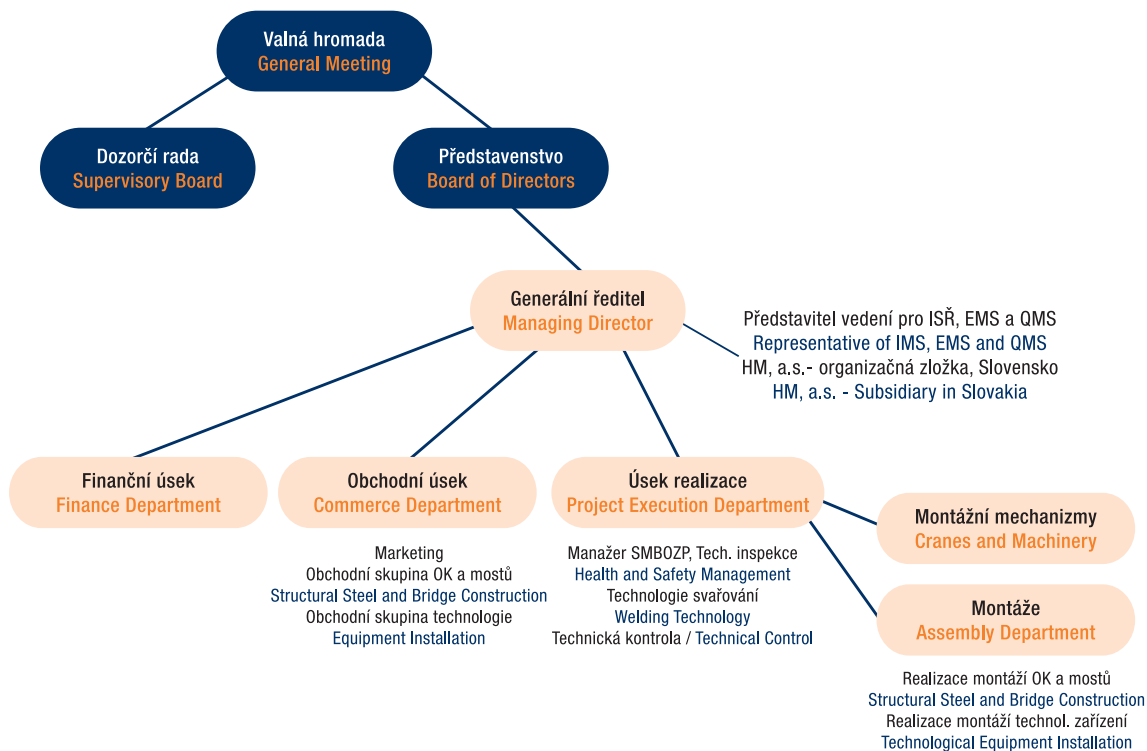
Valná hromada
General Meeting

Dozorčí rada
Supervisory Board

Představenstvo
Board of Directors

Generální ředitel
Managing Director

Představitel vedení pro ISŘ, EMS a QMS
Representative of IMS, EMS and QMS
HM, a.s.- organizačná zložka, Slovensko
HM, a.s. - Subsidiary in Slovakia

Finanční úsek
Finance Department

Obchodní úsek
Commerce Department

Marketing
Obchodní skupina OK a mostů
Structural Steel and Bridge Construction
Obchodní skupina technologie
Equipment Installation

Úsek realizace
Project Execution Department

Manažer SMBOZP, Tech. inspekce
Health and Safety Management
Technologie svařování
Welding Technology
Technická kontrola / Technical Control

Montážní mechanizmy
Cranes and Machinery

Montáže
Assembly Department

Realizace montáží OK a mostů
Structural Steel and Bridge Construction
Realizace montáží technol. zařízení
Technological Equipment Installation